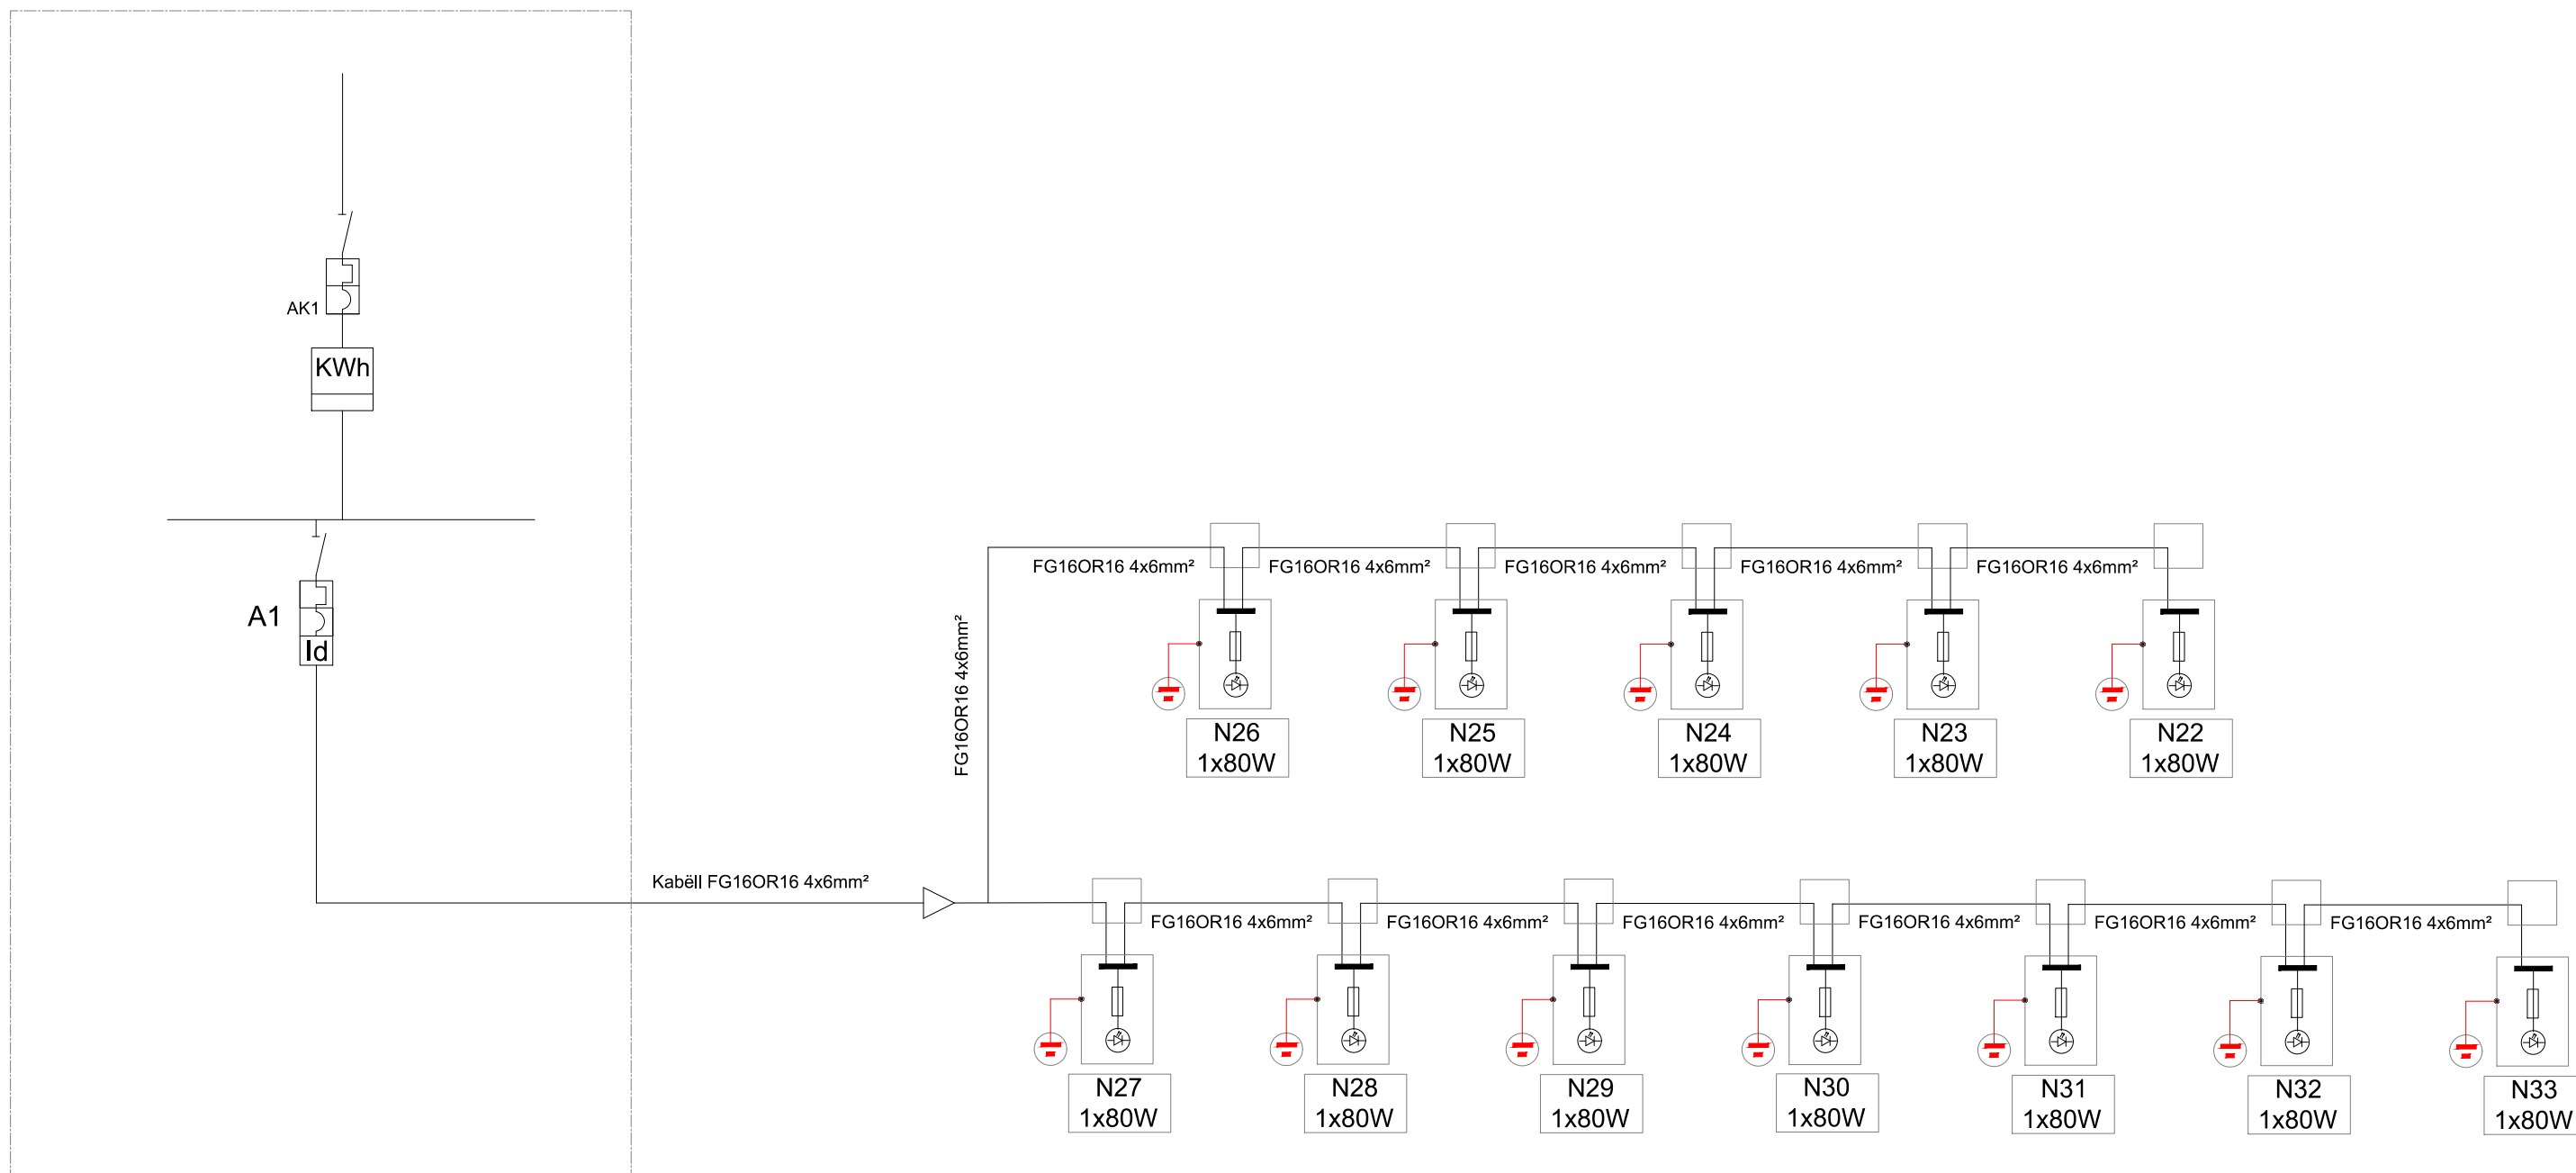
AK1

KWh

A1

Id

Kabëll FG16OR16 4x6mm²

FG16OR16 4x6mm²

FG16OR16 4x6mm²

FG16OR16 4x6mm²

FG16OR16 4x6mm²

FG16OR16 4x6mm²

FG16OR16 4x6mm²

N26
1x80W

N25
1x80W

N24
1x80W

N23
1x80W

N22
1x80W

FG16OR16 4x6mm²

FG16OR16 4x6mm²

FG16OR16 4x6mm²

FG16OR16 4x6mm²

FG16OR16 4x6mm²

FG16OR16 4x6mm²

N27
1x80W

N28
1x80W

N29
1x80W

N30
1x80W

N31
1x80W

N32
1x80W

N33
1x80W